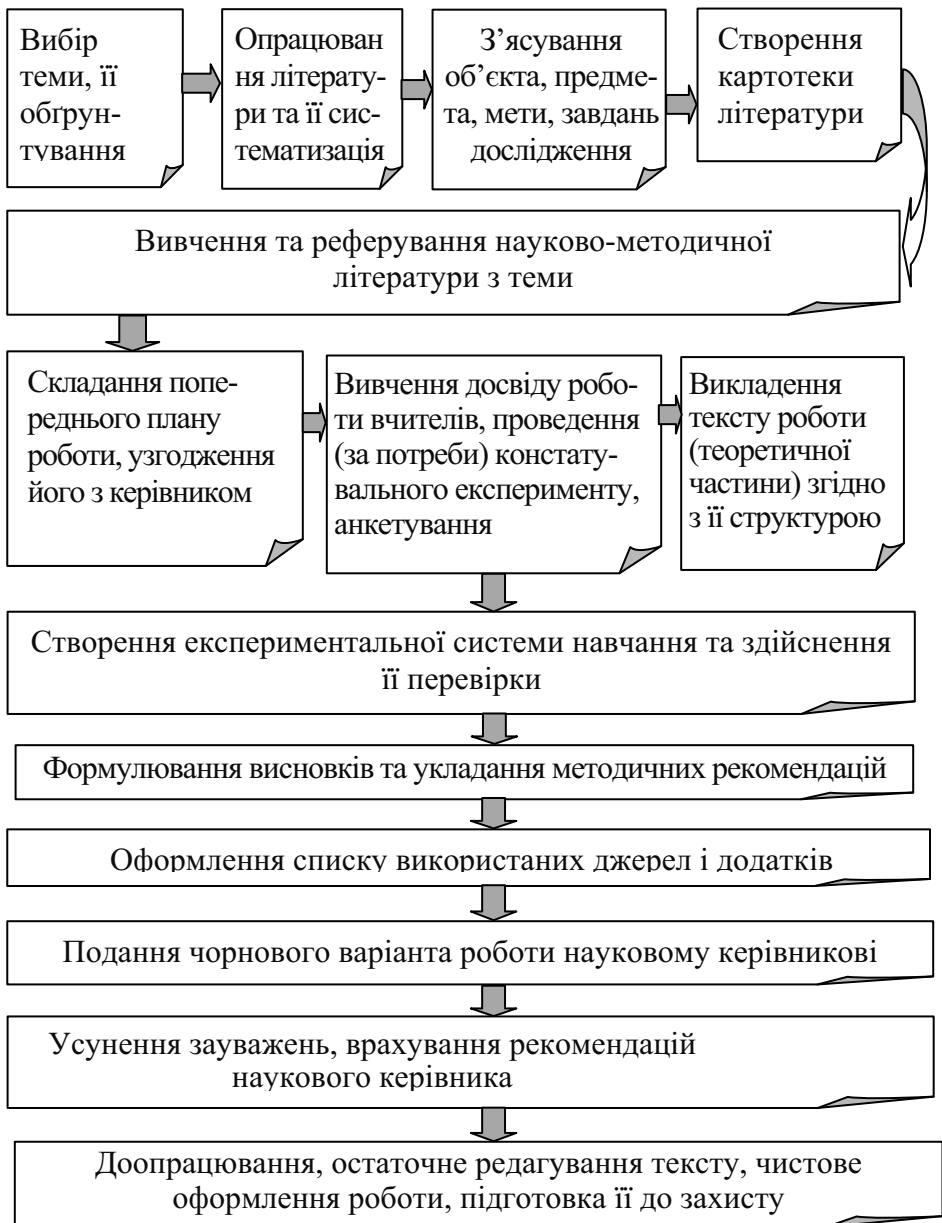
Вибір теми, її обґрунтування

Опрацювання літератури та її систематизація

З'ясування об'єкта, предмета, мети, завдань дослідження

Створення картотеки літератури

Вивчення та реферування науково-методичної літератури з теми

Складання попереднього плану роботи, узгодження його з керівником

Вивчення досвіду роботи вчителів, проведення (за потреби) констатувального експерименту, анкетування

Викладення тексту роботи (теоретичної частини) згідно з її структурою

Створення експериментальної системи навчання та здійснення її перевірки

Формулювання висновків та укладання методичних рекомендацій

Оформлення списку використаних джерел і додатків

Подання чорнового варіанта роботи науковому керівникові

Усунення зауважень, врахування рекомендацій наукового керівника

Доопрацювання, остаточне редагування тексту, чистове оформлення роботи, підготовка її до захисту